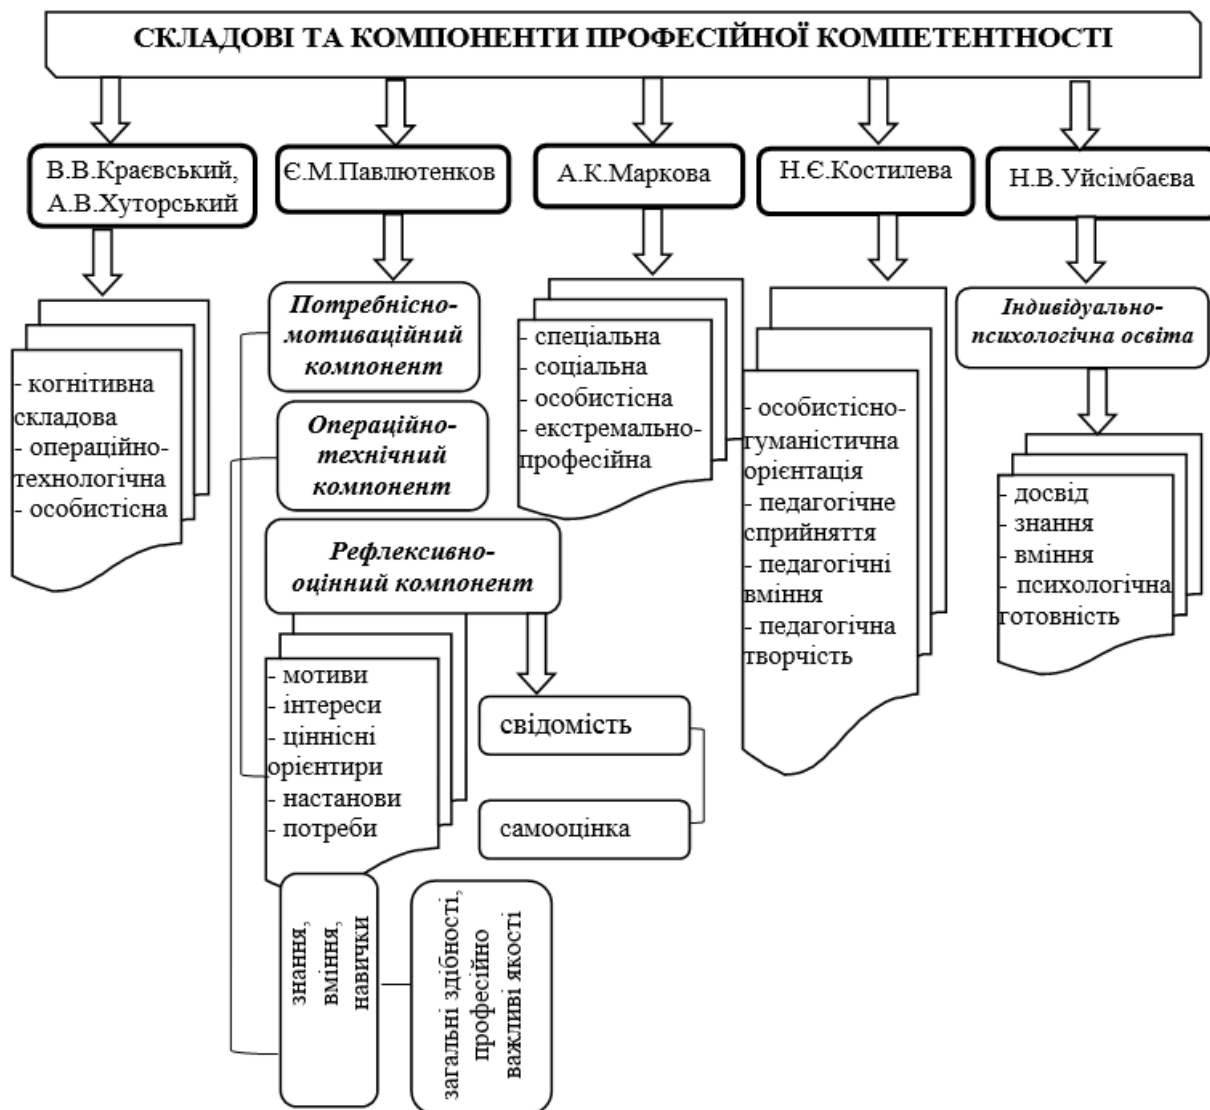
СКЛАДОВІ ТА КОМПОНЕНТИ ПРОФЕСІЙНОЇ КОМПЕТЕНТНОСТІ

В.В.Краєвський, А.В.Хуторський

- когнітивна складова
- операційно-технологічна
- особистісна

Є.М.Павлютенков

Потребнісно-мотиваційний компонент

Операційно-технічний компонент

Рефлексивно-оцінний компонент

- мотиви
- інтереси
- ціннісні орієнтири
- настанови
- потреби

свідомість

самооцінка

знання, вміння, навички

загальні здібності, професійно важливі якості

А.К.Маркова

- спеціальна
- соціальна
- особистісна
- екстремально-професійна

Н.Є.Костилева

- особистісно-гуманістична орієнтація
- педагогічне сприйняття
- педагогічні вміння
- педагогічна творчість

Н.В.Уйсімбаєва

Індивідуально-психологічна освіта

- досвід
- знання
- вміння
- психологічна готовність